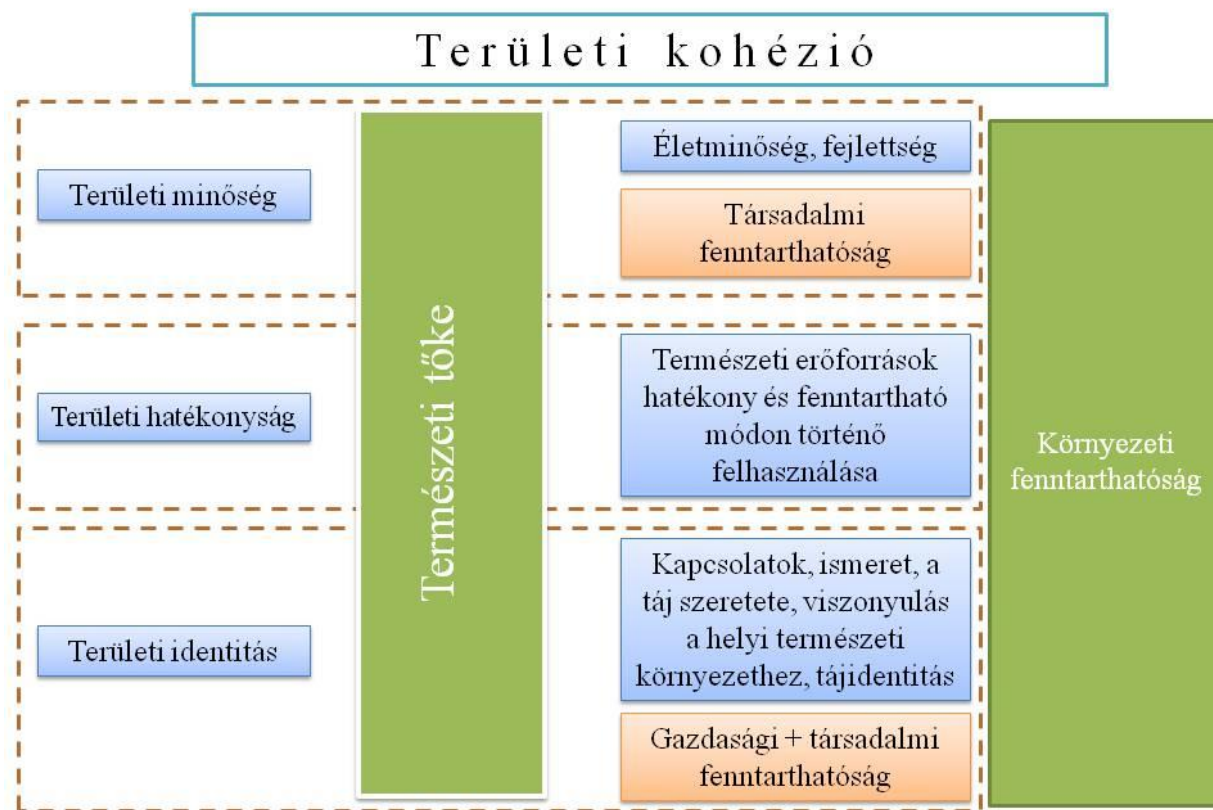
Területi kohézió

Területi minőség

Természeti tőke

Életminőség, fejlettség

Társadalmi fenntarthatóság

Területi hatékonyság

Természeti erőforrások hatékony és fenntartható módon történő felhasználása

Környezeti fenntarthatóság

Területi identitás

Kapcsolatok, ismeret, a táj szeretete, viszonyulás a helyi természeti környezethez, tájidentitás

Gazdasági + társadalmi fenntarthatóság